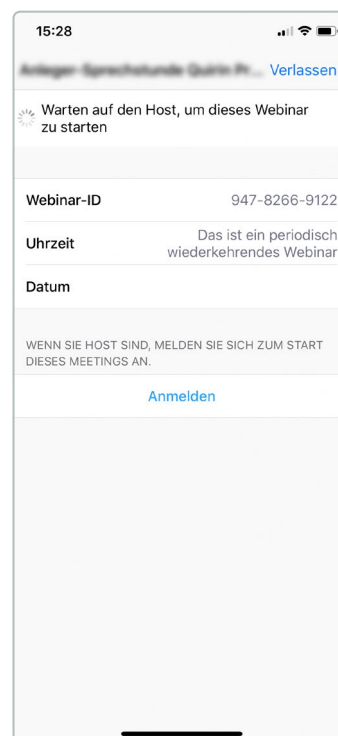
15:28

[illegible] Verlassen

Warten auf den Host, um dieses Webinar zu starten

Webinar-ID 947-8266-9122

Uhrzeit Das ist ein periodisch wiederkehrendes Webinar

Datum

WENN SIE HOST SIND, MELDEN SIE SICH ZUM START DIESES MEETINGS AN.

Anmelden